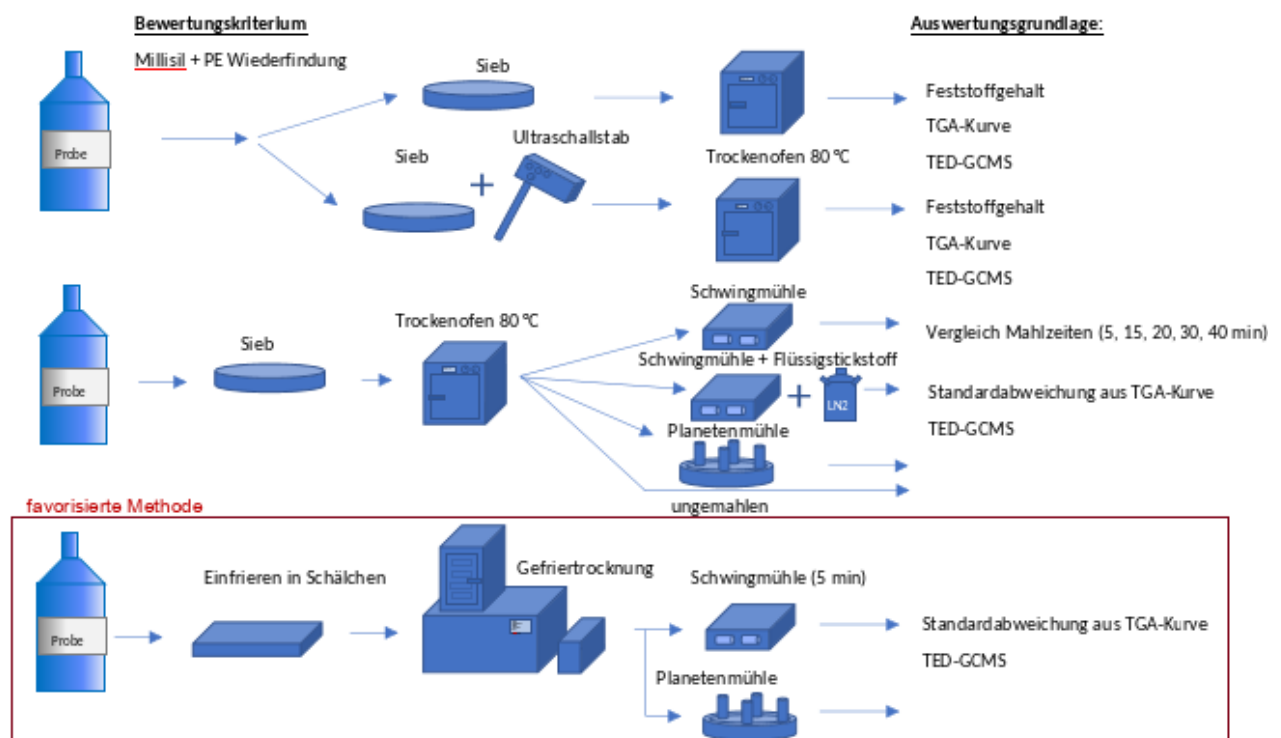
Bewertungskriterium

Auswertungsgrundlage:

Millisil + PE Wiederfindung

Probe

Sieb

Ultraschallstab

Sieb

+

Trockenofen 80 °C

Feststoffgehalt
TGA-Kurve
TED-GCMS

Feststoffgehalt
TGA-Kurve
TED-GCMS

Probe

Sieb

Trockenofen 80 °C

Schwingmühle

Vergleich Mahlzeiten (5, 15, 20, 30, 40 min)

Schwingmühle + Flüssigstickstoff

+

LN2

Standardabweichung aus TGA-Kurve
TED-GCMS

Planetenmühle

ungemahlen

favorisierte Methode

Probe

Einfrieren in Schälchen

Gefriertrocknung

Schwingmühle (5 min)

Standardabweichung aus TGA-Kurve
TED-GCMS

Planetenmühle